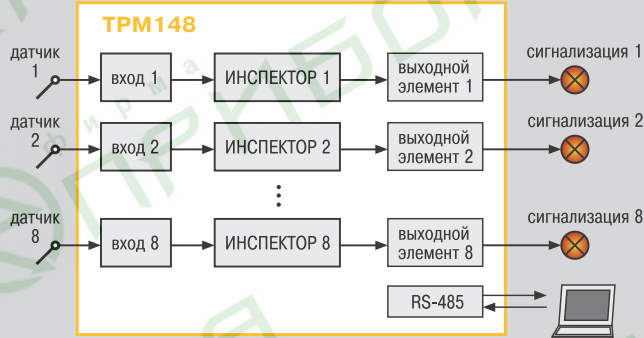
ТРМ148

датчик 1
вход 1
ИНСПЕКТОР 1
выходной элемент 1
сигнализация 1

датчик 2
вход 2
ИНСПЕКТОР 2
выходной элемент 2
сигнализация 2

датчик 8
вход 8
ИНСПЕКТОР 8
выходной элемент 8
сигнализация 8

RS-485